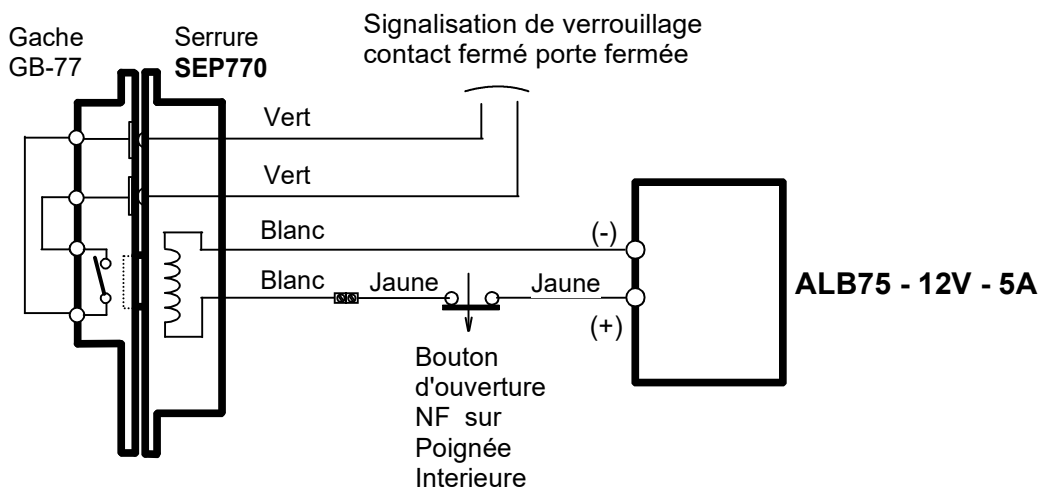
Gache
GB-77

Serrure
**SEP770**

Signalisation de verrouillage
contact fermé porte fermée

Vert

Vert

Blanc

Blanc

Jaune

Jaune

(-)

(+)

**ALB75 - 12V - 5A**

Bouton
d'ouverture
NF sur
Poignée
Interieure